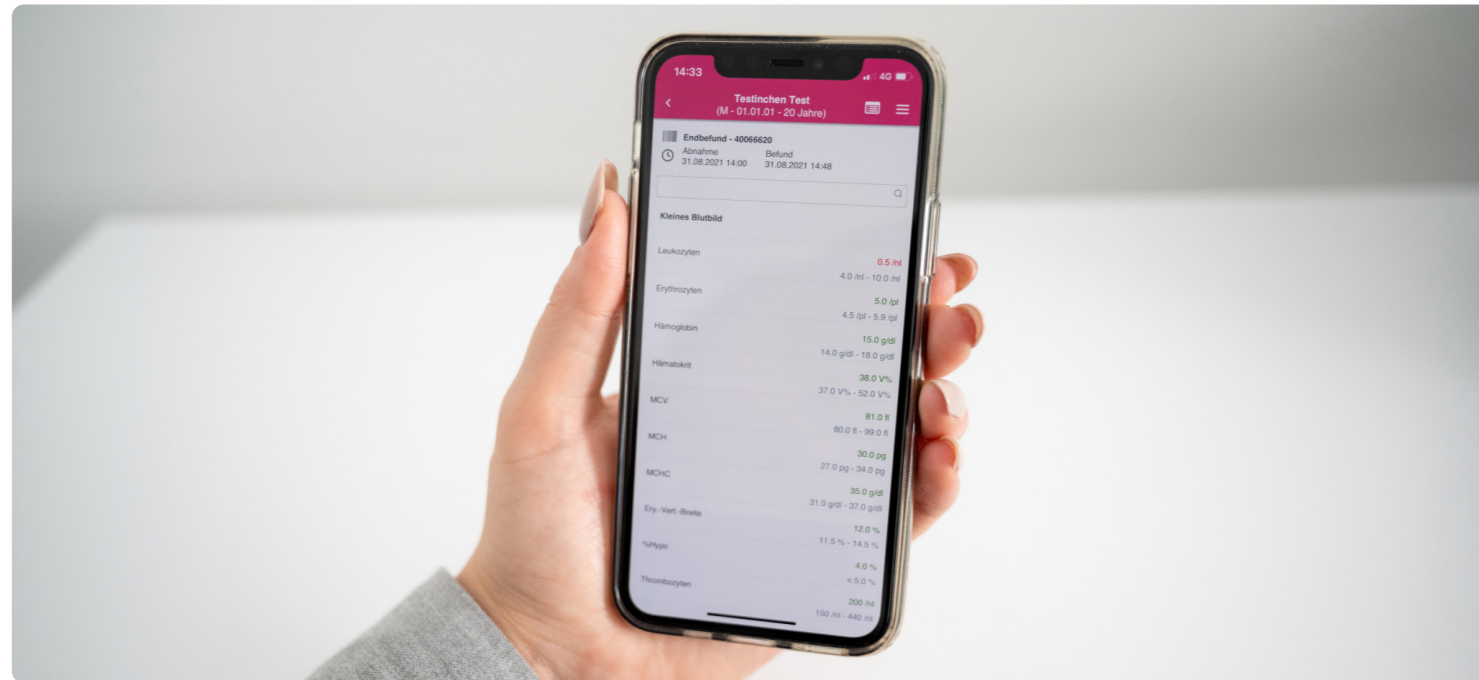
14:33
4G
Testinchen Test
(M - 01.01.01 - 20 Jahre)

Endbefund - 40066620
Abnahme
31.08.2021 14:00
Befund
31.08.2021 14:48

Kleines Blutbild

Leukozyten
0.5 /nl
4.0 /nl - 10.0 /nl

Erythrozyten
5.0 /pl
4.5 /pl - 5.9 /pl

Hämoglobin
15.0 g/dl
14.0 g/dl - 18.0 g/dl

Hämatokrit
38.0 V%
37.0 V% - 52.0 V%

MCV
81.0 fl
80.0 fl - 99.0 fl

MCH
30.0 pg
27.0 pg - 34.0 pg

MCHC
35.0 g/dl
31.0 g/dl - 37.0 g/dl

Ery.-Vert.-Breite
12.0 %
11.5 % - 14.5 %

%Hypo
4.0 %
< 5.0 %

Thrombozyten
200 /nl
150 /nl - 440 /nl